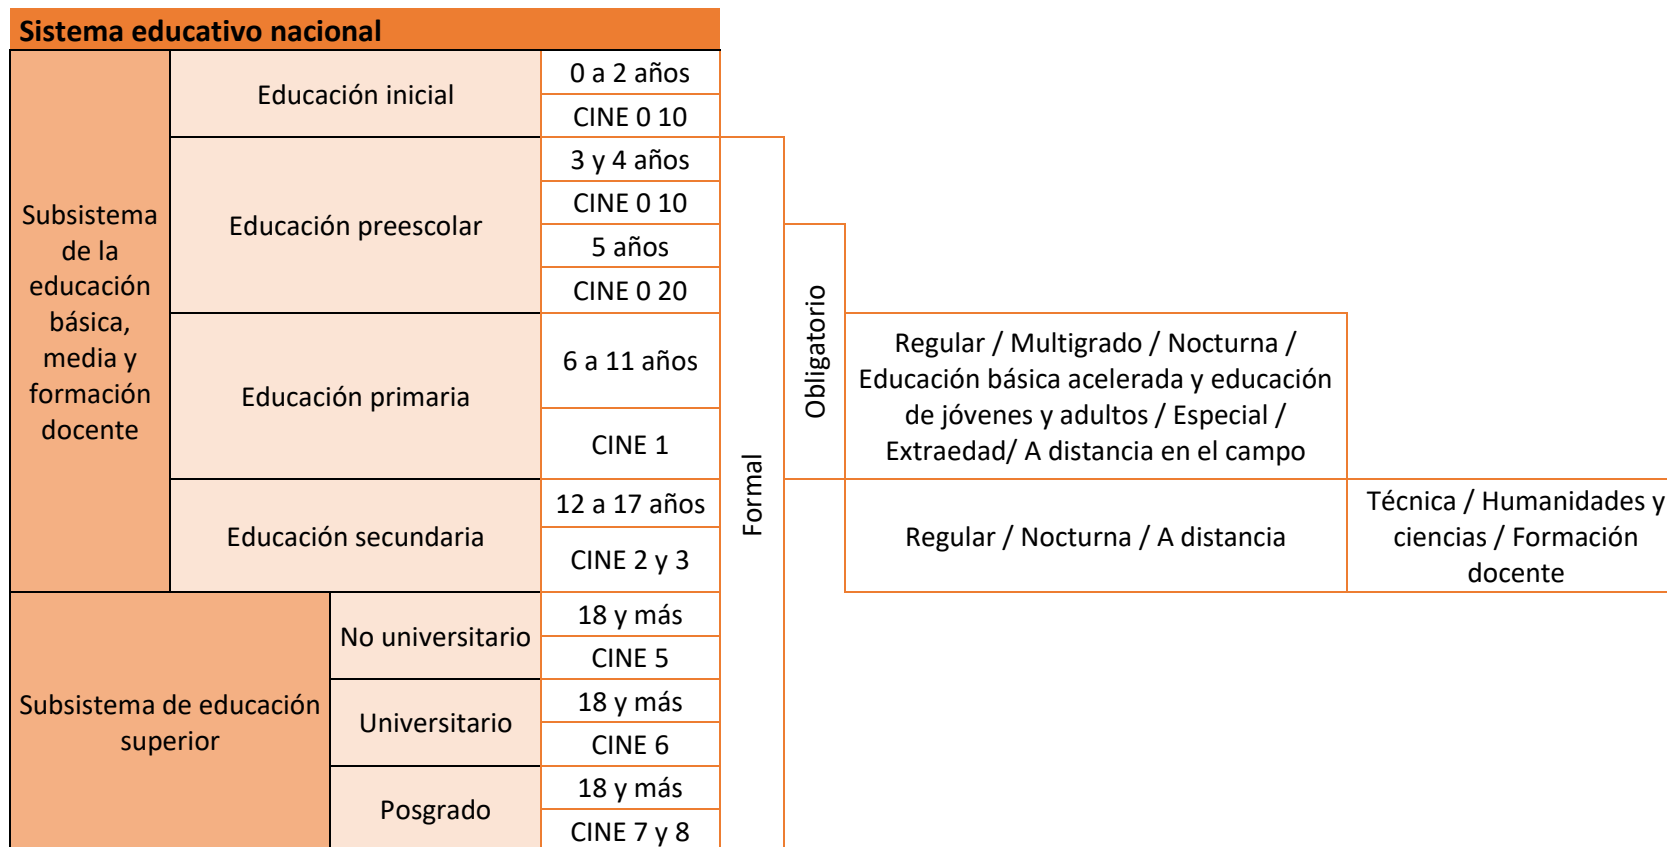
Sistema educativo nacional

| | | | | | | |
|---|---|---|---|---|---|---|
| Subsistema de la educación básica, media y formación docente | Educación inicial | 0 a 2 años | | | | |
| | | CINE 0 10 | | | | |
| | Educación preescolar | 3 y 4 años | Formal | | | |
| | | CINE 0 10 | | | | |
| | | 5 años | | Obligatorio | | |
| | | CINE 0 20 | | | | |
| | Educación primaria | 6 a 11 años | | | Regular / Multigrado / Nocturna / Educación básica acelerada y educación de jóvenes y adultos / Especial / Extraedad/ A distancia en el campo | |
| | | CINE 1 | | | | |
| | Educación secundaria | 12 a 17 años | | | Regular / Nocturna / A distancia | Técnica / Humanidades y ciencias / Formación docente |
| | | CINE 2 y 3 | | | | |
| Subsistema de educación superior | No universitario | 18 y más | | | | |
| | | CINE 5 | | | | |
| | Universitario | 18 y más | | | | |
| | | CINE 6 | | | | |
| | Posgrado | 18 y más | | | | |
| | | CINE 7 y 8 | | | | |